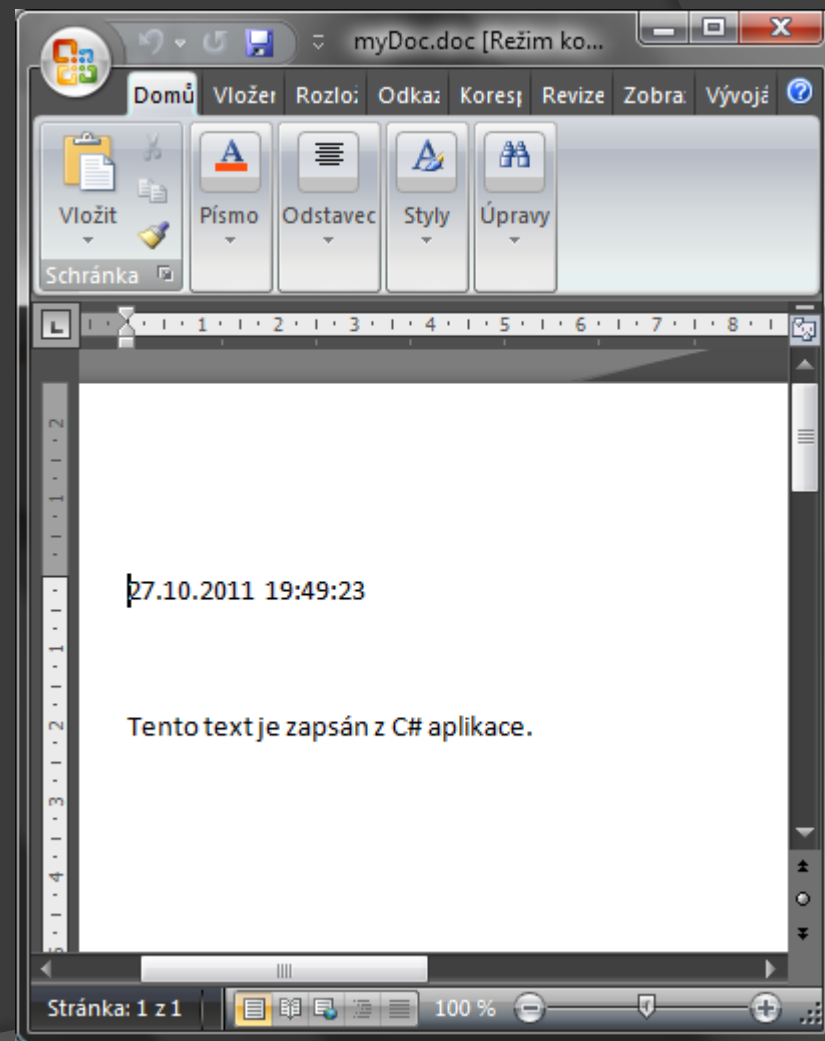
myDoc.doc [Režim ko...

Domů Vložer Rozlo: Odkaz Koresp Revize Zobra: Vývojá

Vložit
Schránka
Písmo
Odstavec
Styly
Úpravy

1 · 2 · 3 · 4 · 5 · 6 · 7 · 8

27.10.2011 19:49:23

Tento text je zapsán z C# aplikace.

Stránka: 1 z 1 100 %